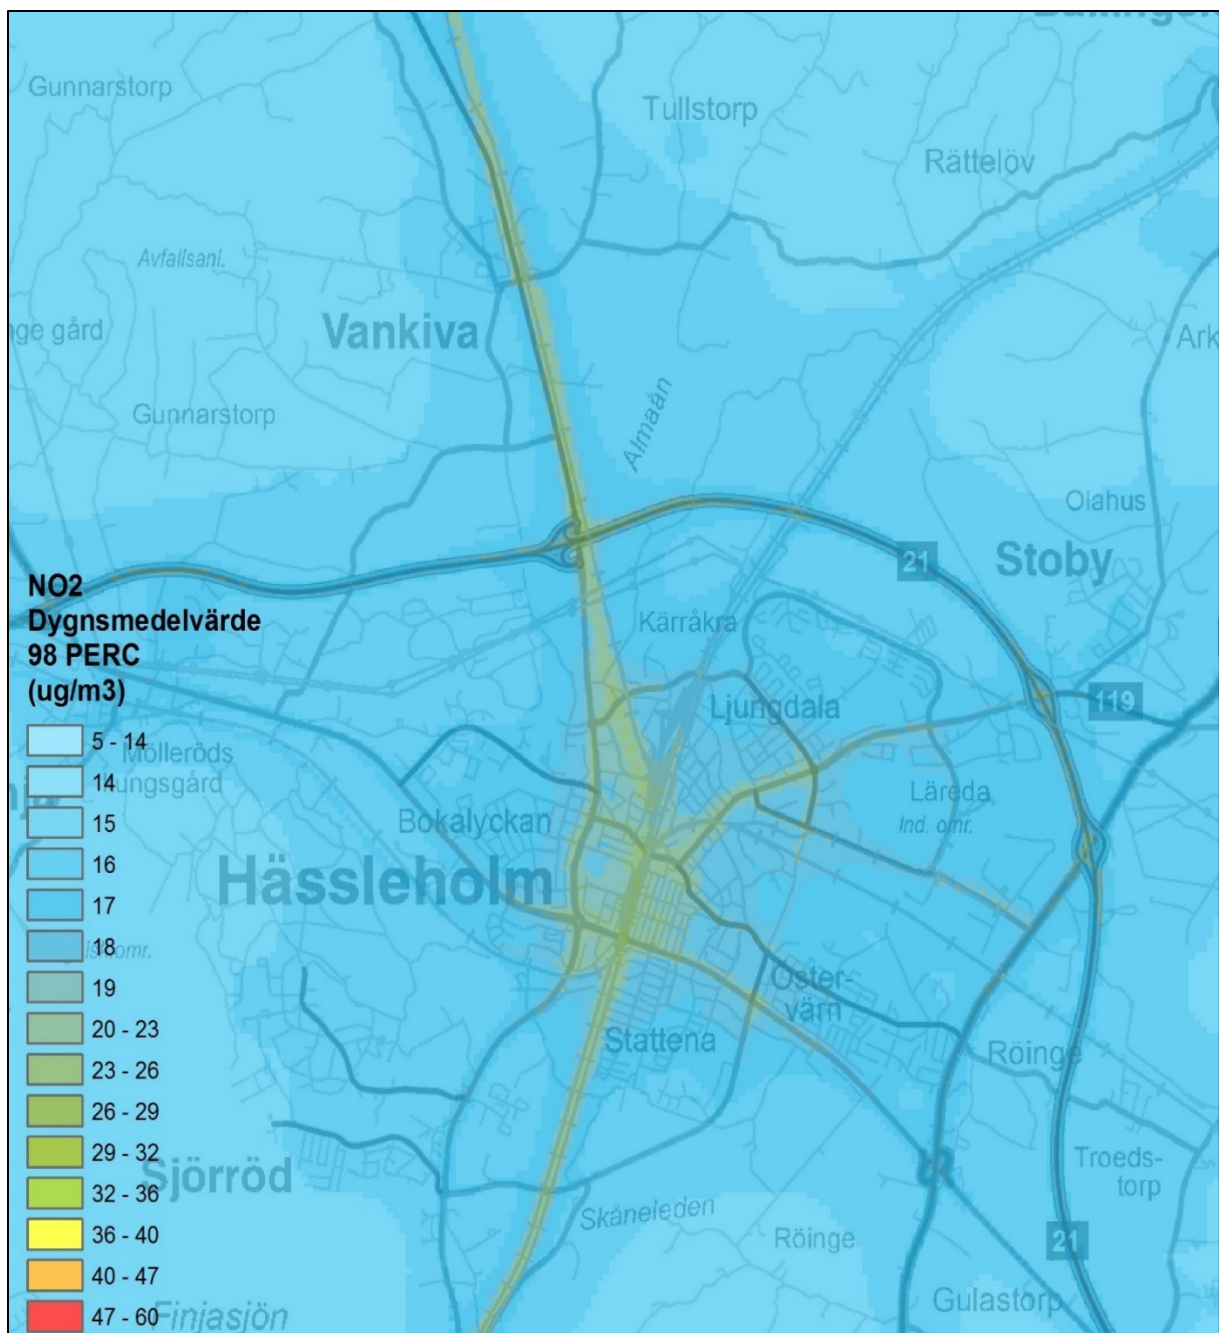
Gunnarstorp

Tullstorp

Rättelöv

Avfallsanl.

ge gård

Vankiva

Ark

Gunnarstorp

Almaån

Olahus

21

Stoby

NO2
Dygnsmedelvärde
98 PERC
(ug/m3)

Kärråkra

Ljungdala

119

5 - 14
14
15
16
17
18
19
20 - 23
23 - 26
26 - 29
29 - 32
32 - 36
36 - 40
40 - 47
47 - 60

Mölleröds
ungsgård

Bokalyckan

Läreda
Ind. omr.

Hässleholm

omr.

Öster-
värn

Stattena

Röinge

Sjörröd

Troeds-
torp

Skåneleden

Röinge

21

Gulastorp

Finjasjön